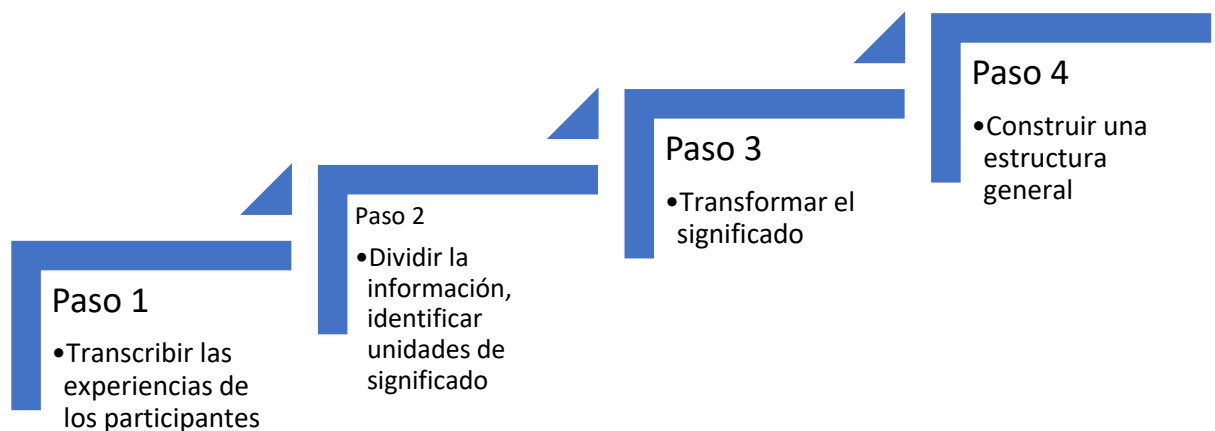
Paso 1

•Transcribir las experiencias de los participantes

Paso 2

•Dividir la información, identificar unidades de significado

Paso 3

•Transformar el significado

Paso 4

•Construir una estructura general